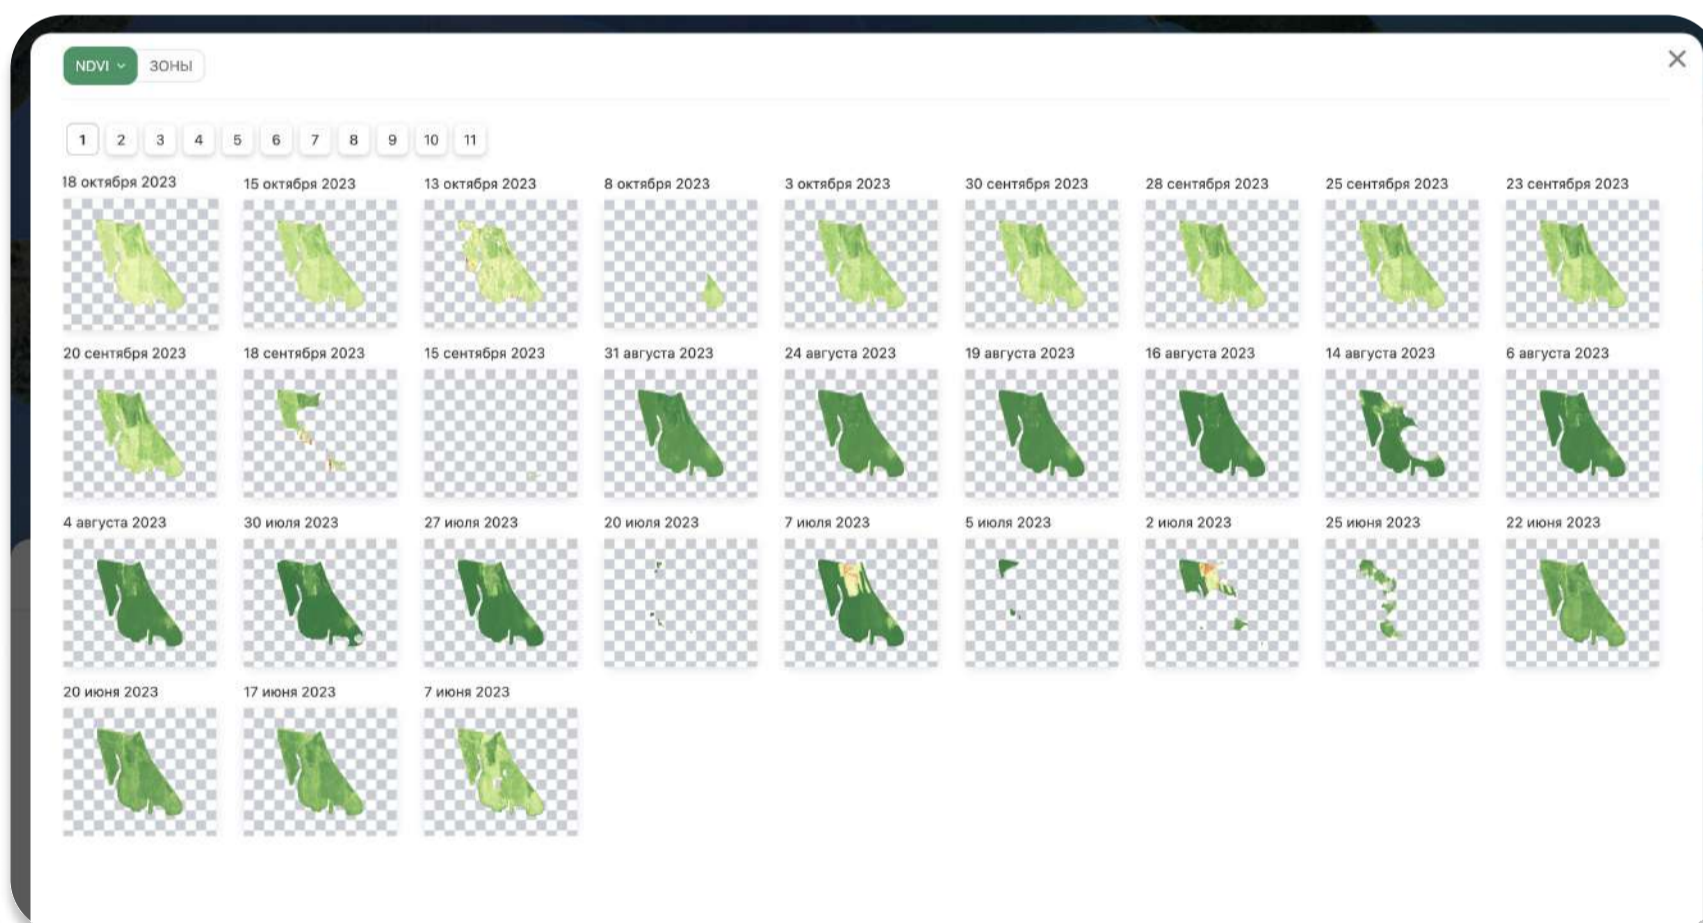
NDVI ЗОНЫ

1 2 3 4 5 6 7 8 9 10 11

18 октября 2023
15 октября 2023
13 октября 2023
8 октября 2023
3 октября 2023
30 сентября 2023
28 сентября 2023
25 сентября 2023
23 сентября 2023

20 сентября 2023
18 сентября 2023
15 сентября 2023
31 августа 2023
24 августа 2023
19 августа 2023
16 августа 2023
14 августа 2023
6 августа 2023

4 августа 2023
30 июля 2023
27 июля 2023
20 июля 2023
7 июля 2023
5 июля 2023
2 июля 2023
25 июня 2023
22 июня 2023

20 июня 2023
17 июня 2023
7 июня 2023